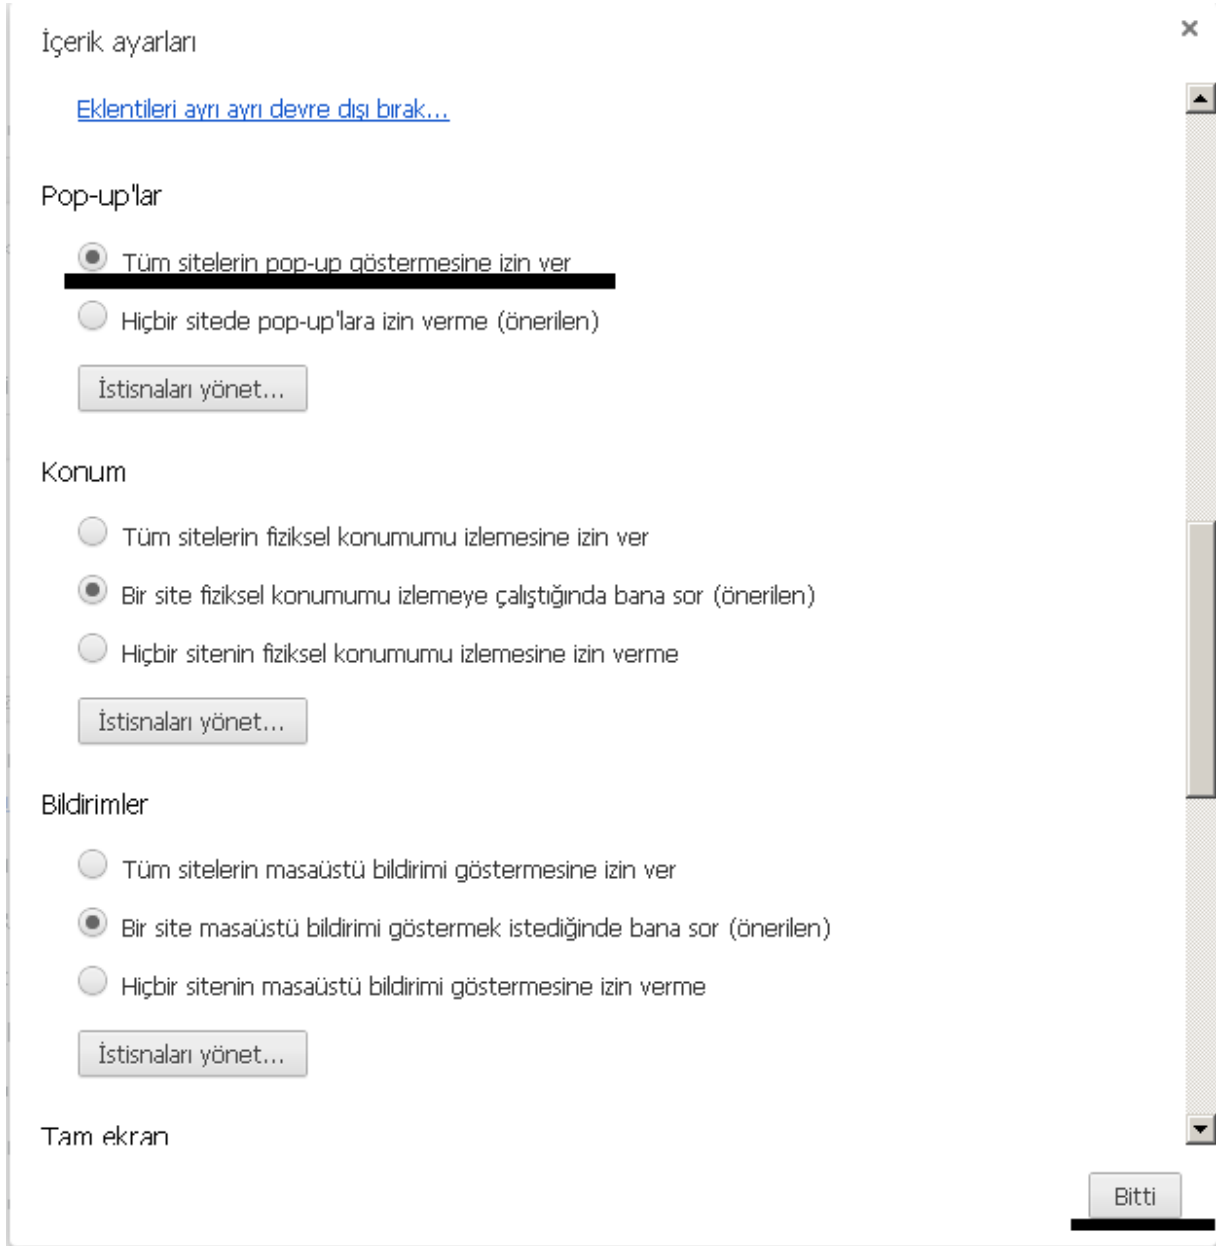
İçerik ayarları

×

Eklentileri ayrı ayrı devre dışı bırak...

Pop-up'lar

Tüm sitelerin pop-up göstermesine izin ver

Hiçbir sitede pop-up'lara izin verme (önerilen)

İstisnaları yönet...

Konum

Tüm sitelerin fiziksel konumumu izlemesine izin ver

Bir site fiziksel konumumu izlemeye çalıştığında bana sor (önerilen)

Hiçbir sitenin fiziksel konumumu izlemesine izin verme

İstisnaları yönet...

Bildirimler

Tüm sitelerin masaüstü bildirimi göstermesine izin ver

Bir site masaüstü bildirimi göstermek istediğinde bana sor (önerilen)

Hiçbir sitenin masaüstü bildirimi göstermesine izin verme

İstisnaları yönet...

Tam ekran

Bitti